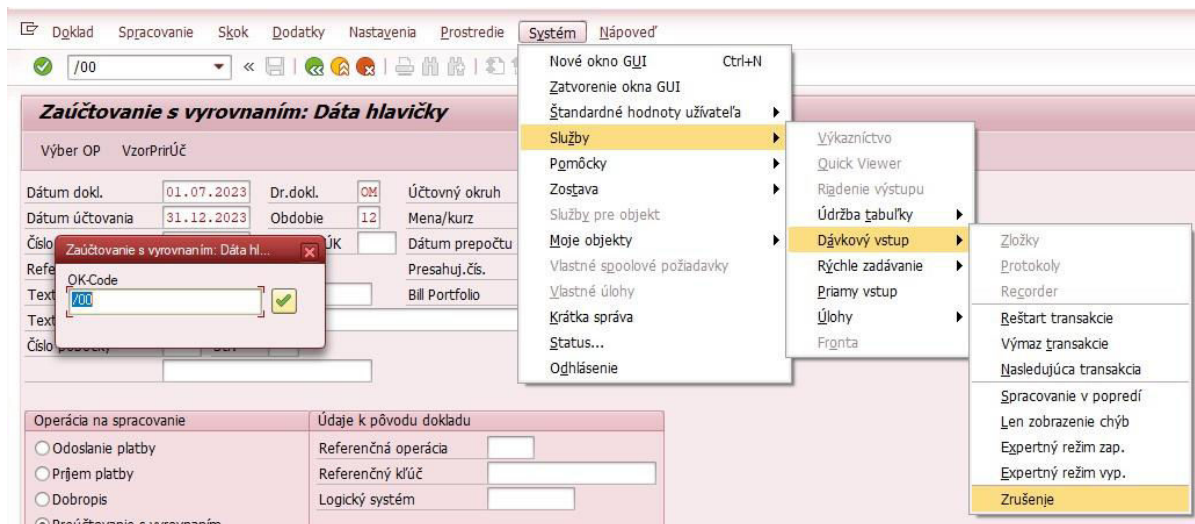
Doklad Spracovanie Skok Dodatky Nastavenia Prostredie Systém Nápoveď

/00

Zaúčtovanie s vyrovnaním: Dáta hlavičky

Výber OP VzorPrirÚč

Dátum dokl. 01.07.2023 Dr.dokl. OM Účtovný okruh
Dátum účtovania 31.12.2023 Obdobie 12 Mena/kurz
Číslo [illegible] ÚK Dátum prepočtu
Refe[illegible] Presahuj.čís.
Text Bill Portfolio
Text
Číslo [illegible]

Zaúčtovanie s vyrovnaním: Dáta hl...
OK-Code
/00

Nové okno GUI Ctrl+N
Zatvorenie okna GUI
Štandardné hodnoty užívateľa
Služby
Pomôcky
Zostava
Služby pre objekt
Moje objekty
Vlastné spoolové požiadavky
Vlastné úlohy
Krátka správa
Status...
Odhlásenie

Výkazníctvo
Quick Viewer
Riadenie výstupu
Údržba tabuľky
Dávkový vstup
Rýchle zadávanie
Priamy vstup
Úlohy
Fronta

Zložky
Protokoly
Recorder
Reštart transakcie
Výmaz transakcie
Nasledujúca transakcia
Spracovanie v popredí
Len zobrazenie chýb
Expertný režim zap.
Expertný režim vyp.
Zrušenie

Operácia na spracovanie
Odoslanie platby
Príjem platby
Dobropis
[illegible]

Údaje k pôvodu dokladu
Referenčná operácia
Referenčný kľúč
Logický systém